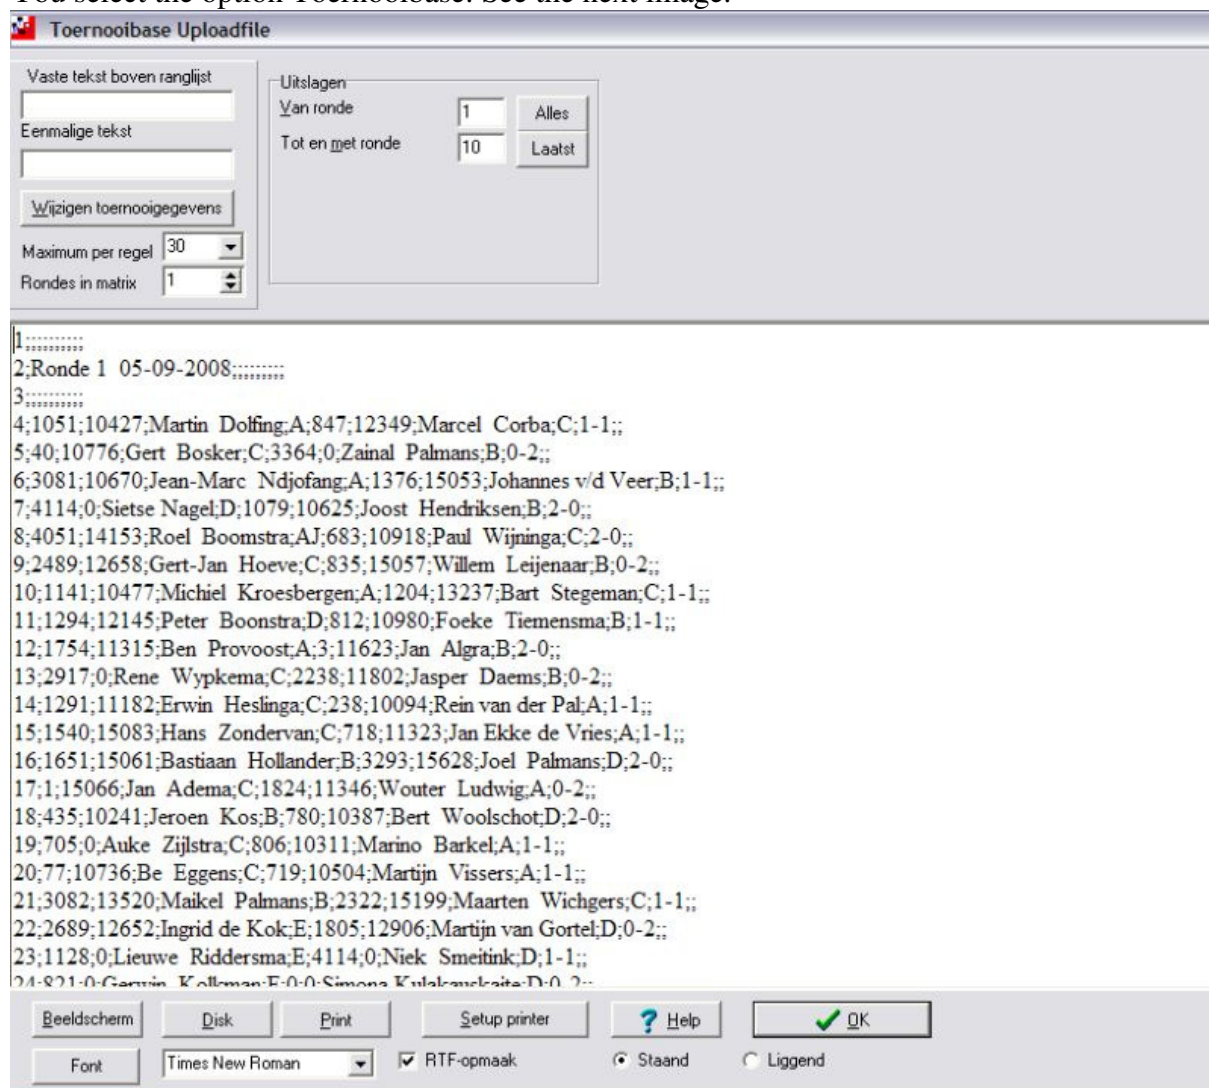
You select the option Toernooibase. See the next image.

Toernooibase Uploadfile

Vaste tekst boven ranglijst

Eenmalige tekst

Wijzigen toernooigegevens

Maximum per regel 30

Rondes in matrix 1

Uitslagen
Van ronde 1 Alles
Tot en met ronde 10 Laatst

1;;;;;;;;;;;
2;Ronde 1 05-09-2008;;;;;;;;;
3;;;;;;;;;;
4;1051;10427;Martin Dolfing;A;847;12349;Marcel Corba;C;1-1;;
5;40;10776;Gert Bosker;C;3364;0;Zainal Palmans;B;0-2;;
6;3081;10670;Jean-Marc Ndjofang;A;1376;15053;Johannes v/d Veer;B;1-1;;
7;4114;0;Sietse Nagel;D;1079;10625;Joost Hendriksen;B;2-0;;
8;4051;14153;Roel Boomstra;AJ;683;10918;Paul Wijninga;C;2-0;;
9;2489;12658;Gert-Jan Hoeve;C;835;15057;Willem Leijenaar;B;0-2;;
10;1141;10477;Michiel Kroesbergen;A;1204;13237;Bart Stegeman;C;1-1;;
11;1294;12145;Peter Boonstra;D;812;10980;Foeke Tiemensma;B;1-1;;
12;1754;11315;Ben Provoost;A;3;11623;Jan Algra;B;2-0;;
13;2917;0;Rene Wypkema;C;2238;11802;Jasper Daems;B;0-2;;
14;1291;11182;Erwin Heslinga;C;238;10094;Rein van der Pal;A;1-1;;
15;1540;15083;Hans Zondervan;C;718;11323;Jan Ekke de Vries;A;1-1;;
16;1651;15061;Bastiaan Hollander;B;3293;15628;Joel Palmans;D;2-0;;
17;1;15066;Jan Adema;C;1824;11346;Wouter Ludwig;A;0-2;;
18;435;10241;Jeroen Kos;B;780;10387;Bert Woolschot;D;2-0;;
19;705;0;Auke Zijlstra;C;806;10311;Marino Barkel;A;1-1;;
20;77;10736;Be Eggens;C;719;10504;Martijn Vissers;A;1-1;;
21;3082;13520;Maikel Palmans;B;2322;15199;Maarten Wichgers;C;1-1;;
22;2689;12652;Ingrid de Kok;E;1805;12906;Martijn van Gortel;D;0-2;;
23;1128;0;Lieuwe Riddersma;E;4114;0;Niek Smeitink;D;1-1;;
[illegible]

Beeldscherm Disk Print Setup printer Help OK
Font Times New Roman RTF-opmaak Staand Liggend